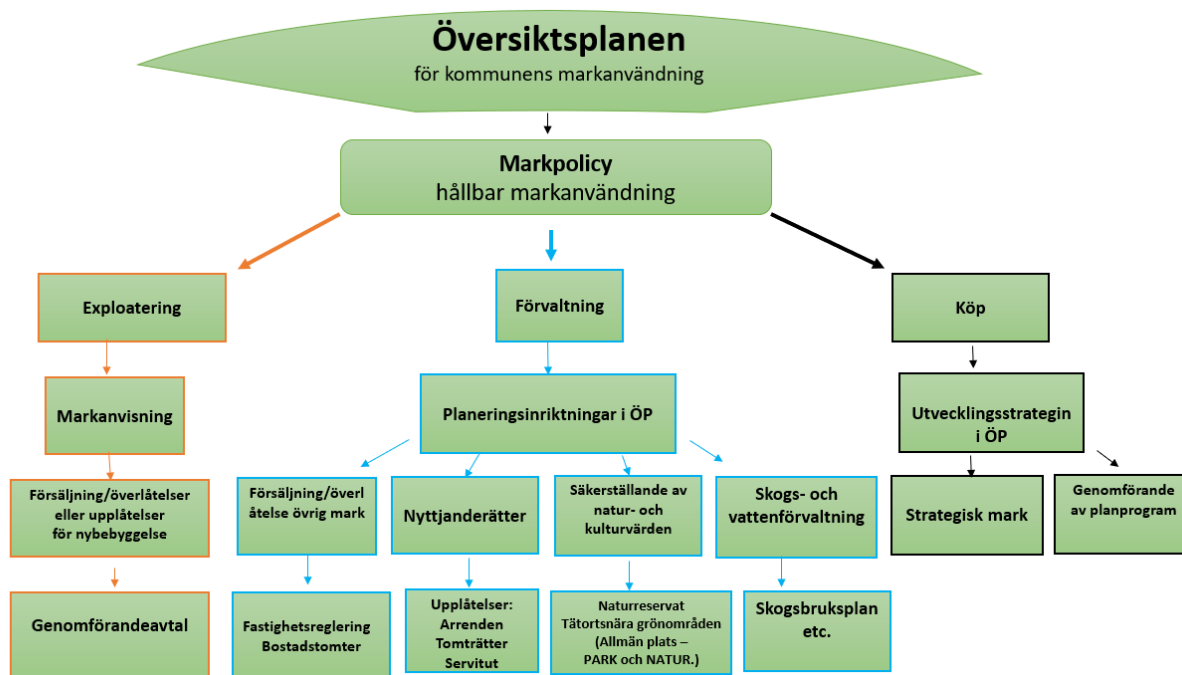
Översiktsplanen
för kommunens markanvändning

Markpolicy
hållbar markanvändning

Exploatering

Förvaltning

Köp

Markanvisning

Planeringsinriktningar i ÖP

Utvecklingsstrategin i ÖP

Försäljning/överlåtelser eller upplåtelser för nybebyggelse

Försäljning/överl åtelse övrig mark

Nyttjanderätter

Säkerställande av natur- och kulturvärden

Skogs- och vattenförvaltning

Strategisk mark

Genomförande av planprogram

Genomförandeavtal

Fastighetsreglering Bostadstomter

Upplåtelser: Arrenden Tomträtter Servitut

Naturreservat Tätortsnära grönområden (Allmän plats – PARK och NATUR.)

Skogsbruksplan etc.